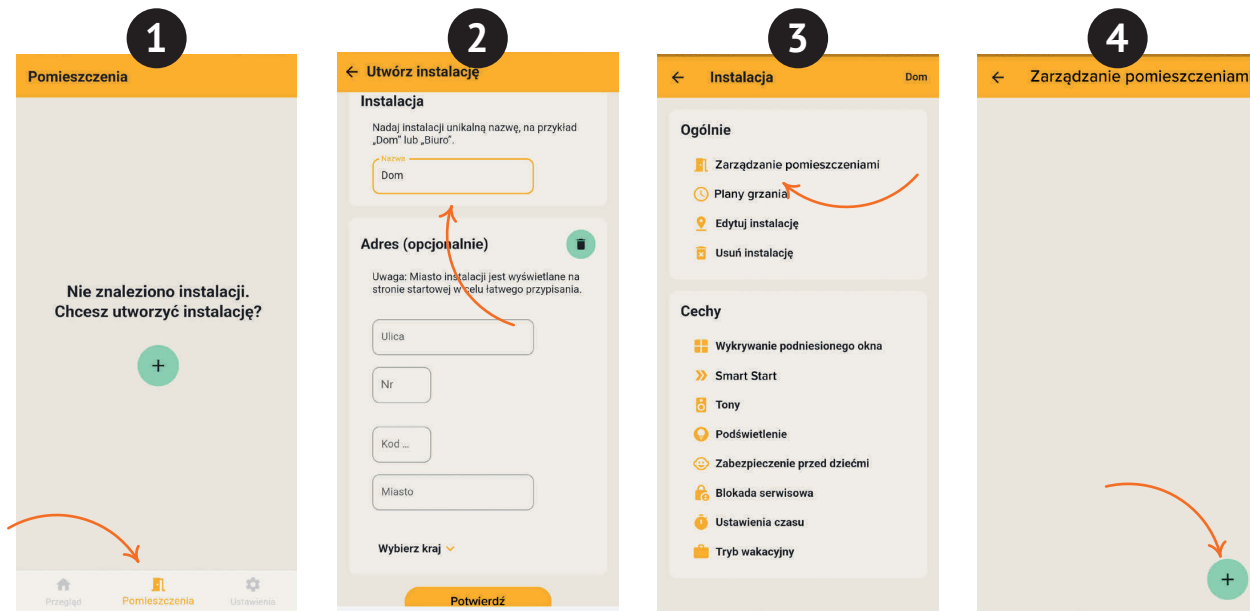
1

Pomieszczenia

Nie znaleziono instalacji.
Chcesz utworzyć instalację?

+

Przegląd
Pomieszczenia
Ustawienia

2

← Utwórz instalację

Instalacja

Nadaj instalacji unikalną nazwę, na przykład „Dom" lub „Biuro".

Nazwa
Dom

Adres (opcjonalnie)

Uwaga: Miasto instalacji jest wyświetlane na stronie startowej w celu łatwego przypisania.

Ulica

Nr

Kod ...

Miasto

Wybierz kraj

Potwierdź

3

← Instalacja Dom

Ogólnie

Zarządzanie pomieszczeniami

Plany grzania

Edytuj instalację

Usuń instalację

Cechy

Wykrywanie podniesionego okna

Smart Start

Tony

Podświetlenie

Zabezpieczenie przed dziećmi

Blokada serwisowa

Ustawienia czasu

Tryb wakacyjny

4

← Zarządzanie pomieszczeniam

+